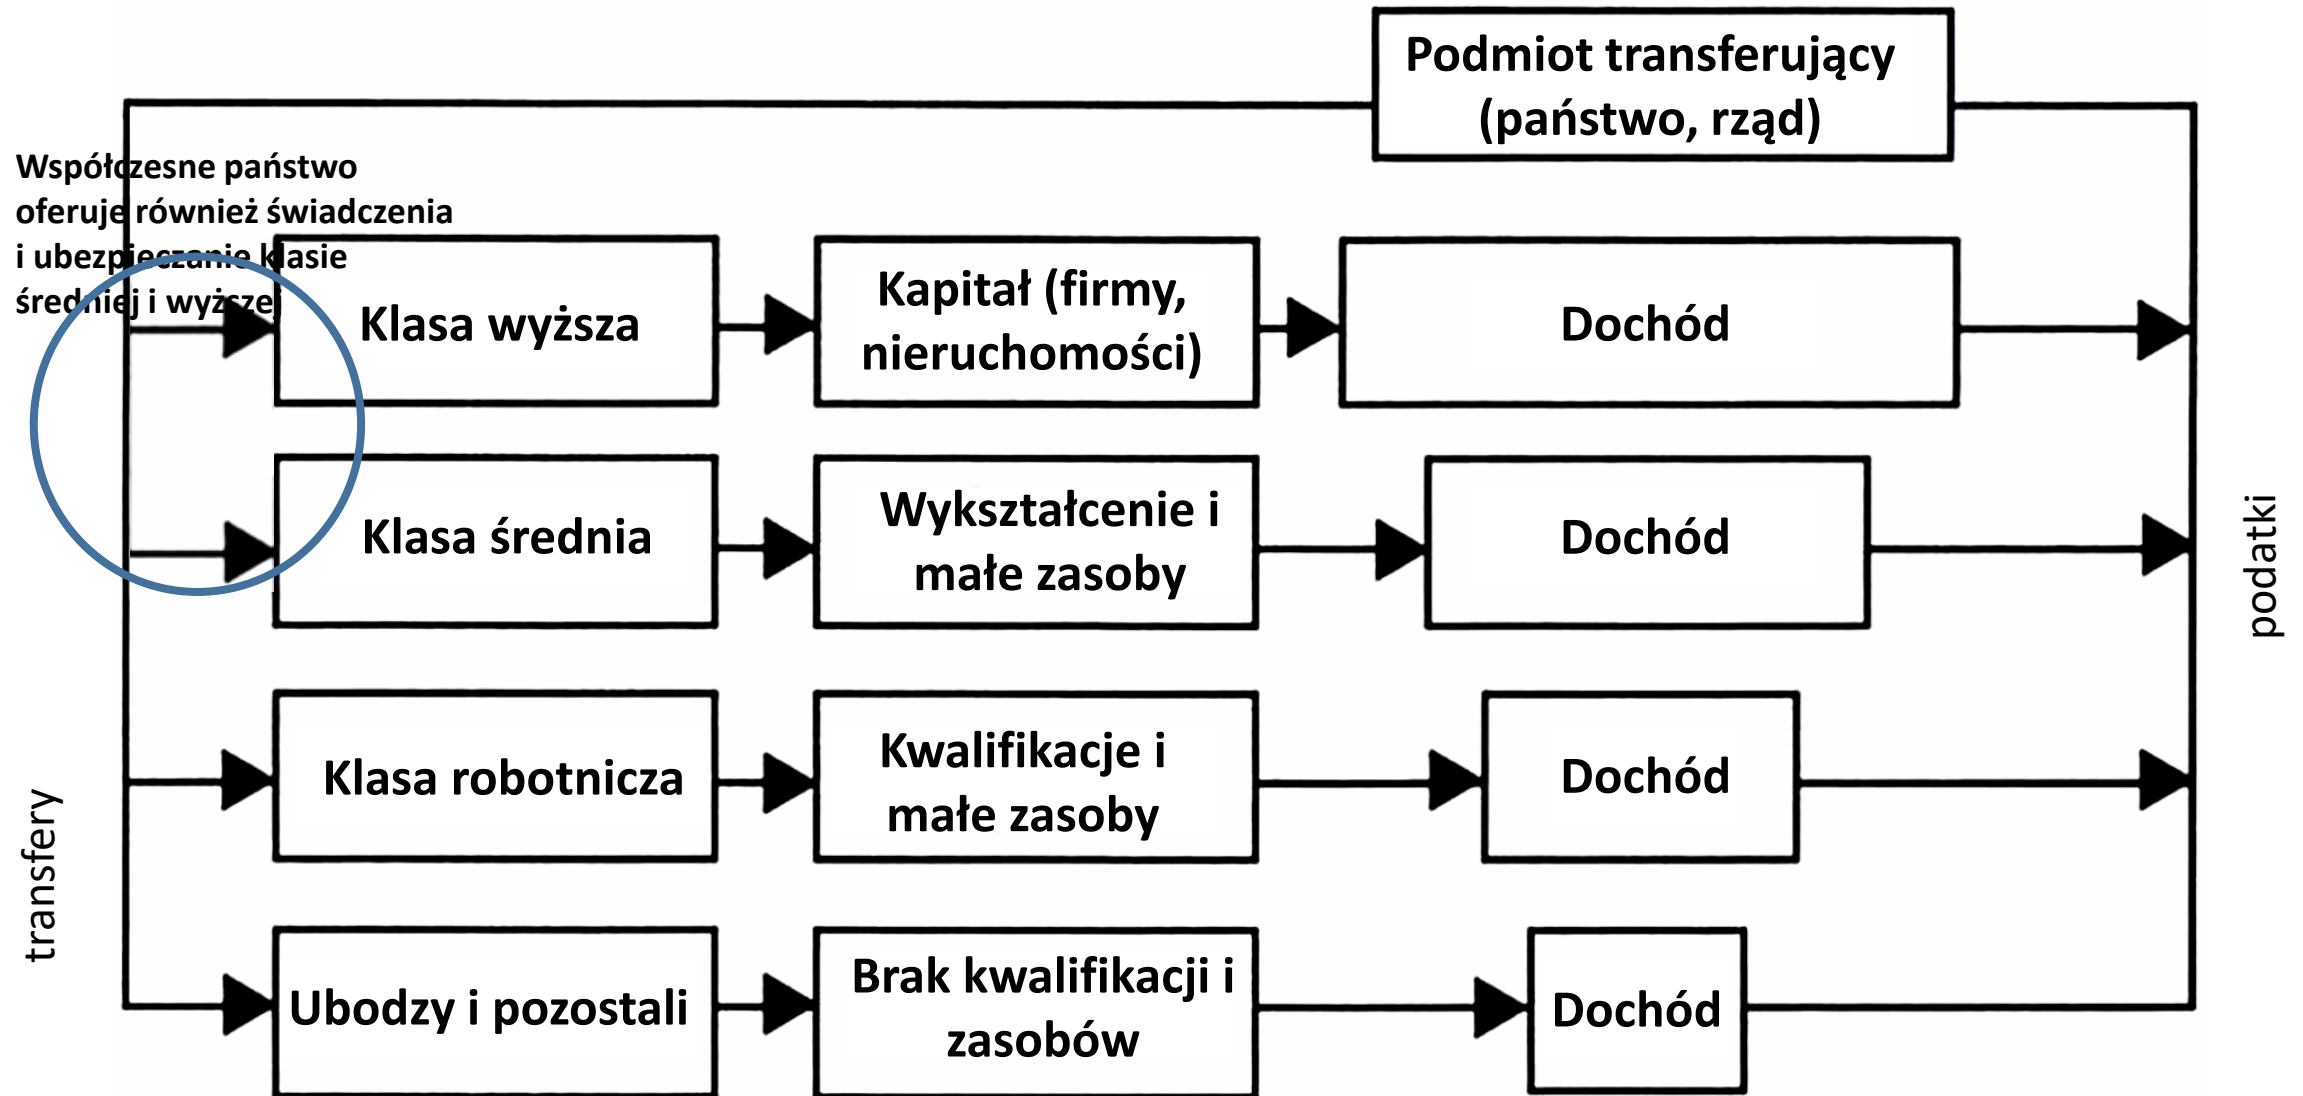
Podmiot transferujący (państwo, rząd)

Współczesne państwo oferuje również świadczenia i ubezpieczanie klasie średniej i wyższej

Klasa wyższa

Kapitał (firmy, nieruchomości)

Dochód

Klasa średnia

Wykształcenie i małe zasoby

Dochód

Klasa robotnicza

Kwalifikacje i małe zasoby

Dochód

Ubodzy i pozostali

Brak kwalifikacji i zasobów

Dochód

transfery

podatki